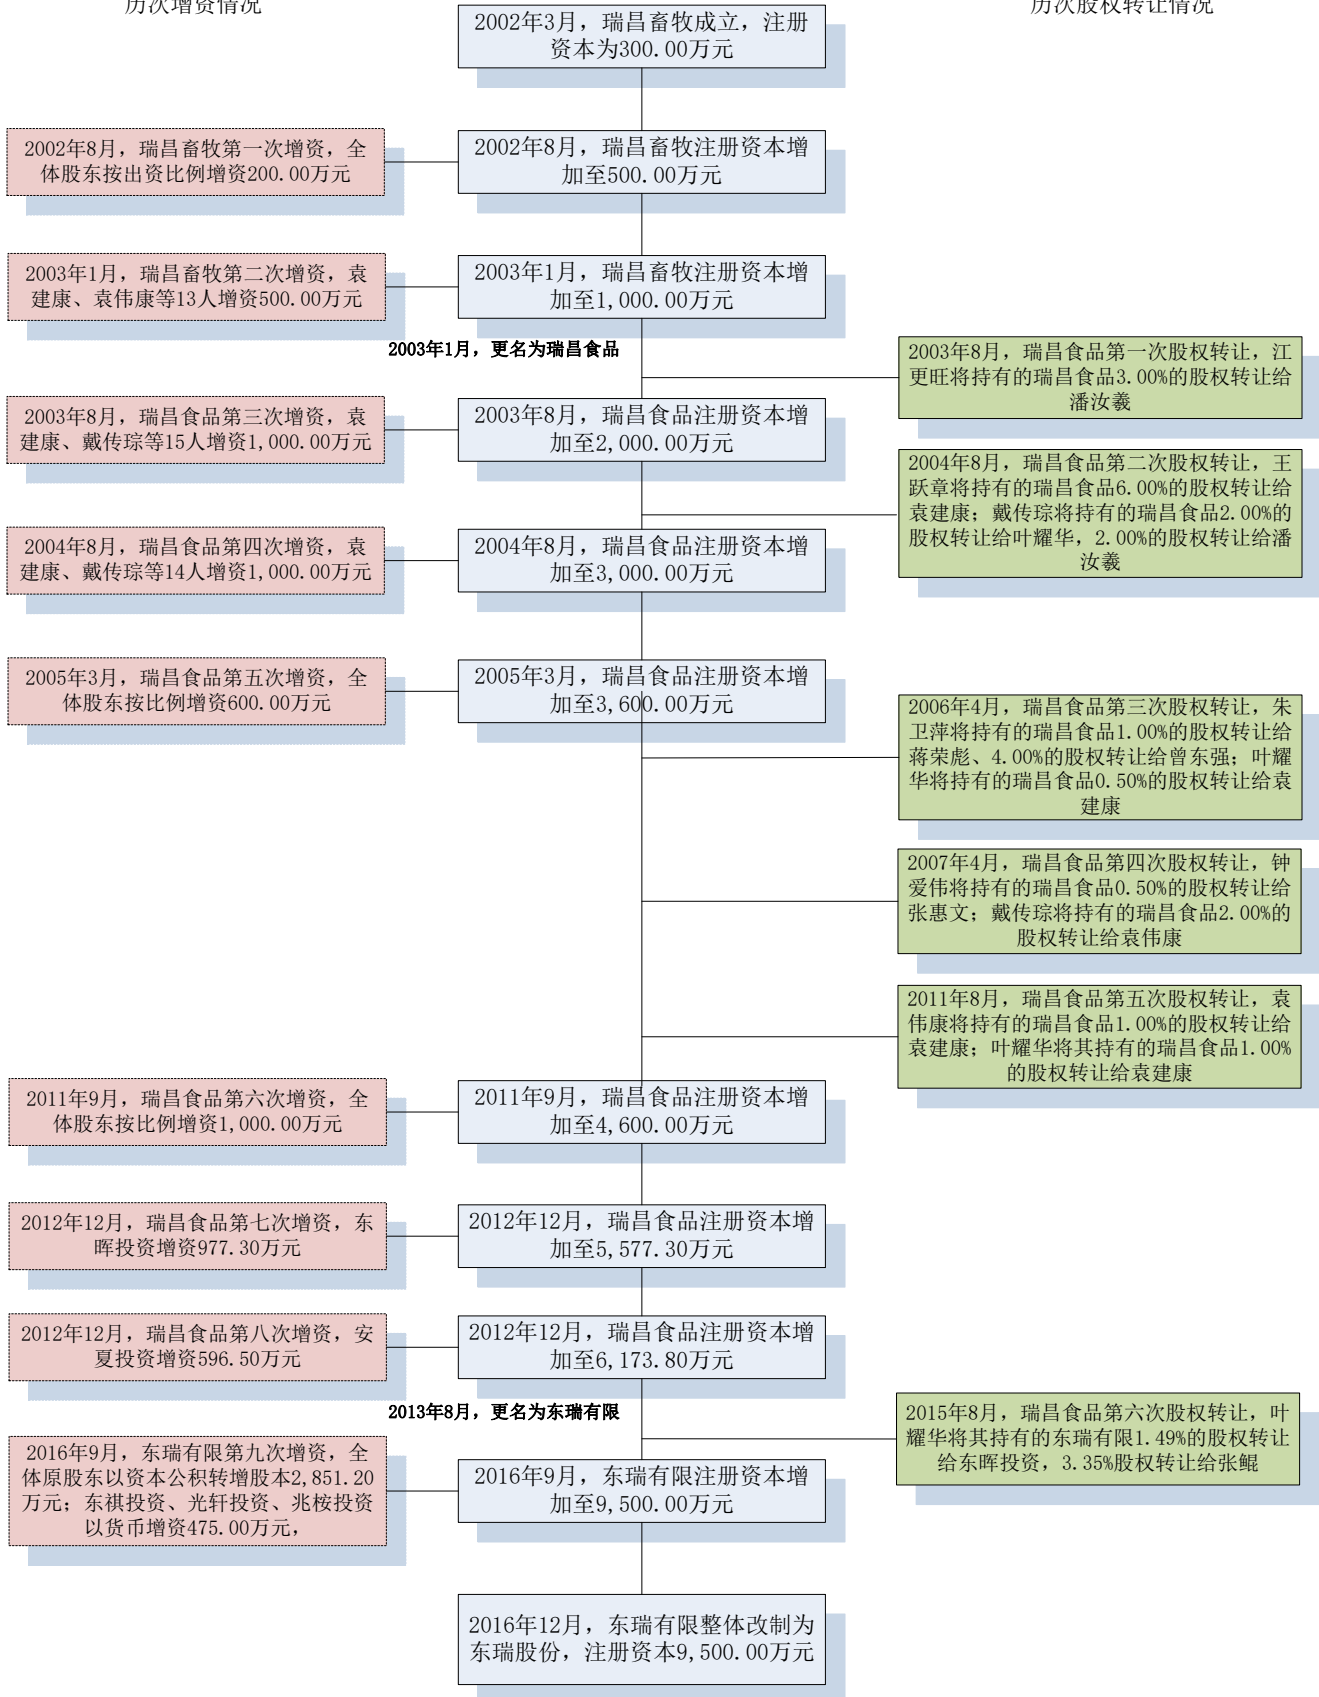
历次增资情况

2002年3月，瑞昌畜牧成立，注册资本为300.00万元

历次股权转让情况

2002年8月，瑞昌畜牧第一次增资，全体股东按出资比例增资200.00万元

2002年8月，瑞昌畜牧注册资本增加至500.00万元

2003年1月，瑞昌畜牧第二次增资，袁建康、袁伟康等13人增资500.00万元

2003年1月，瑞昌畜牧注册资本增加至1,000.00万元

2003年1月，更名为瑞昌食品

2003年8月，瑞昌食品第一次股权转让，江更旺将持有的瑞昌食品3.00%的股权转让给潘汝羲

2003年8月，瑞昌食品第三次增资，袁建康、戴传琮等15人增资1,000.00万元

2003年8月，瑞昌食品注册资本增加至2,000.00万元

2004年8月，瑞昌食品第二次股权转让，王跃章将持有的瑞昌食品6.00%的股权转让给袁建康；戴传琮将持有的瑞昌食品2.00%的股权转让给叶耀华，2.00%的股权转让给潘汝羲

2004年8月，瑞昌食品第四次增资，袁建康、戴传琮等14人增资1,000.00万元

2004年8月，瑞昌食品注册资本增加至3,000.00万元

2005年3月，瑞昌食品第五次增资，全体股东按比例增资600.00万元

2005年3月，瑞昌食品注册资本增加至3,600.00万元

2006年4月，瑞昌食品第三次股权转让，朱卫萍将持有的瑞昌食品1.00%的股权转让给蒋荣彪、4.00%的股权转让给曾东强；叶耀华将持有的瑞昌食品0.50%的股权转让给袁建康

2007年4月，瑞昌食品第四次股权转让，钟爱伟将持有的瑞昌食品0.50%的股权转让给张惠文；戴传琮将持有的瑞昌食品2.00%的股权转让给袁伟康

2011年8月，瑞昌食品第五次股权转让，袁伟康将持有的瑞昌食品1.00%的股权转让给袁建康；叶耀华将其持有的瑞昌食品1.00%的股权转让给袁建康

2011年9月，瑞昌食品第六次增资，全体股东按比例增资1,000.00万元

2011年9月，瑞昌食品注册资本增加至4,600.00万元

2012年12月，瑞昌食品第七次增资，东晖投资增资977.30万元

2012年12月，瑞昌食品注册资本增加至5,577.30万元

2012年12月，瑞昌食品第八次增资，安夏投资增资596.50万元

2012年12月，瑞昌食品注册资本增加至6,173.80万元

2013年8月，更名为东瑞有限

2015年8月，瑞昌食品第六次股权转让，叶耀华将其持有的东瑞有限1.49%的股权转让给东晖投资，3.35%股权转让给张鲲

2016年9月，东瑞有限第九次增资，全体原股东以资本公积转增股本2,851.20万元；东祺投资、光轩投资、兆桉投资以货币增资475.00万元，

2016年9月，东瑞有限注册资本增加至9,500.00万元

2016年12月，东瑞有限整体改制为东瑞股份，注册资本9,500.00万元